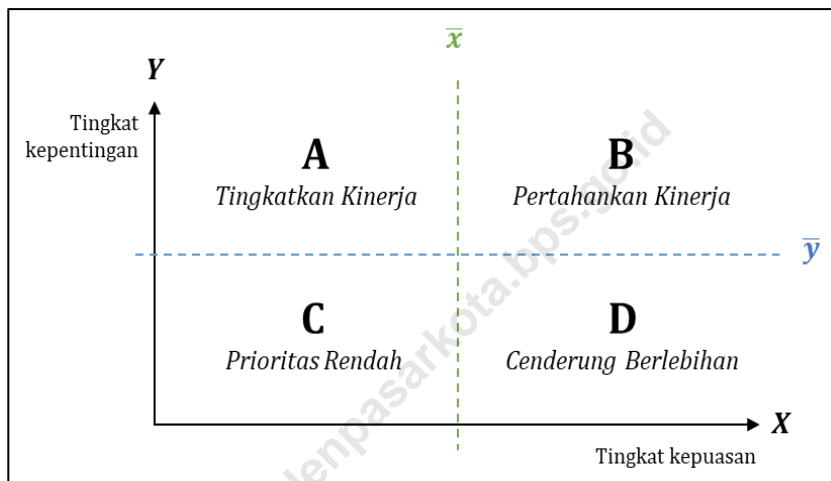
$\overline{x}$

$Y$

Tingkat kepentingan

**A**
*Tingkatkan Kinerja*

**B**
*Pertahankan Kinerja*

$\overline{y}$

**C**
*Prioritas Rendah*

**D**
*Cenderung Berlebihan*

$X$

Tingkat kepuasan

denpasarkota.bps.go.id